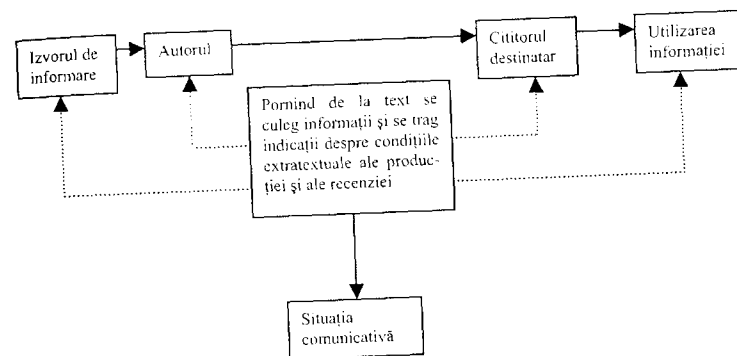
Izvorul de informare

Autorul

Cititorul destinatar

Utilizarea informației

Pornind de la text se culeg informații și se trag indicații despre condițiile extratextuale ale producției și ale recenziei

Situația comunicativă